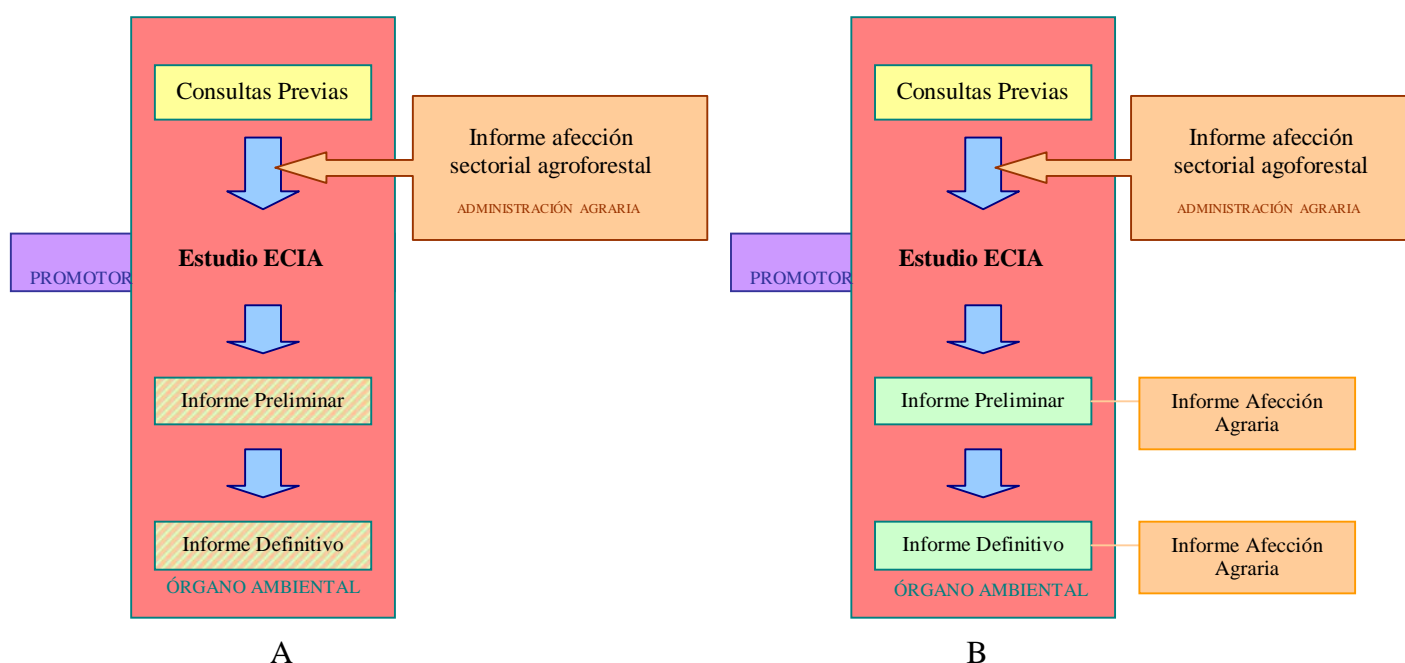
Consultas Previas

Informe afección sectorial agroforestal

ADMINISTRACIÓN AGRARIA

PROMOTOR

Estudio ECIA

Informe Preliminar

Informe Definitivo

ÓRGANO AMBIENTAL

A

Consultas Previas

Informe afección sectorial agoforestal

ADMINISTRACIÓN AGRARIA

PROMOTOR

Estudio ECIA

Informe Preliminar

Informe Afección Agraria

Informe Definitivo

Informe Afección Agraria

ÓRGANO AMBIENTAL

B